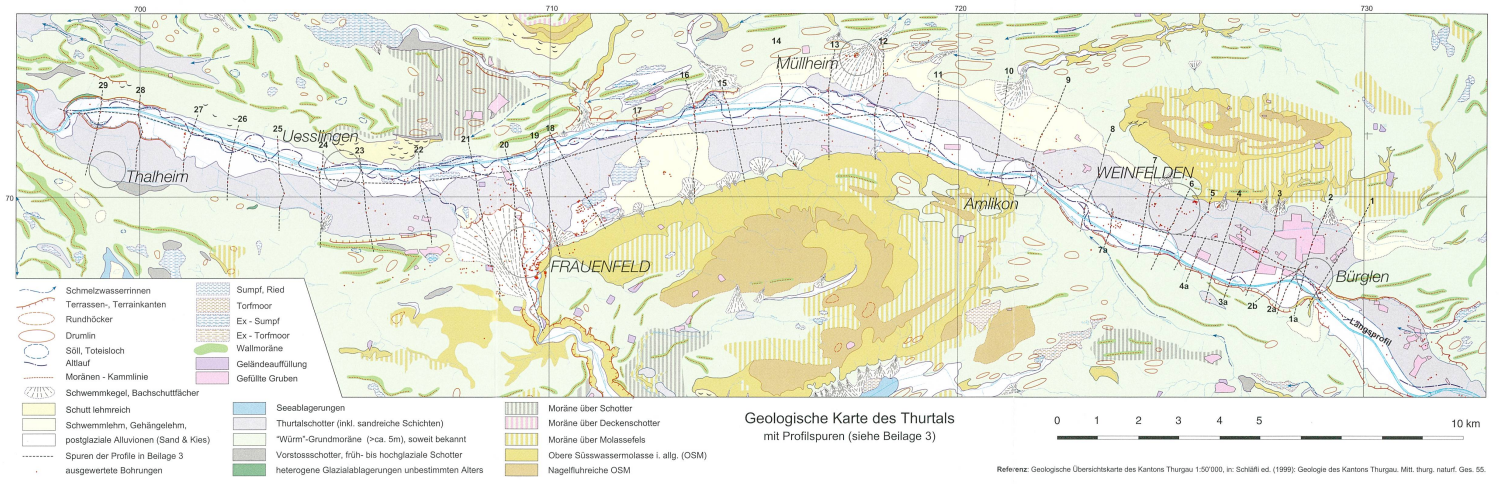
700
710
720
730
70

29
28
27
26
25
Uesslingen
24
23
22
21
20
19
18
17
16
15
14
13
12
Müllheim
11
10
9
8
7
6
5
4
3
2
1
7a
4a
3a
2b
2a
1a
Thalheim
FRAUENFELD
Amlikon
WEINFELDEN
Bürglen
Längsprofil

Schmelzwasserrinnen
Terrassen-, Terrainkanten
Rundhöcker
Drumlin
Söll, Toteisloch
Altlauf
Moränen - Kammlinie
Schwemmkegel, Bachschuttfächer
Sumpf, Ried
Torfmoor
Ex - Sumpf
Ex - Torfmoor
Wallmoräne
Geländeauffüllung
Gefüllte Gruben

Schutt lehmreich
Schwemmlehm, Gehängelehm, postglaziale Alluvionen (Sand & Kies)
Spuren der Profile in Beilage 3
ausgewertete Bohrungen
Seeablagerungen
Thurtalschotter (inkl. sandreiche Schichten)
"Würm"-Grundmoräne (>ca. 5m), soweit bekannt
Vorstossschotter, früh- bis hochglaziale Schotter
heterogene Glazialablagerungen unbestimmten Alters
Moräne über Schotter
Moräne über Deckenschotter
Moräne über Molassefels
Obere Süsswassermolasse i. allg. (OSM)
Nagelfluhreiche OSM

Geologische Karte des Thurtals
mit Profilspuren (siehe Beilage 3)

0 1 2 3 4 5 10 km

Referenz: Geologische Übersichtskarte des Kantons Thurgau 1:50'000, in: Schläfli ed. (1999): Geologie des Kantons Thurgau. Mitt. thurg. naturf. Ges. 55.